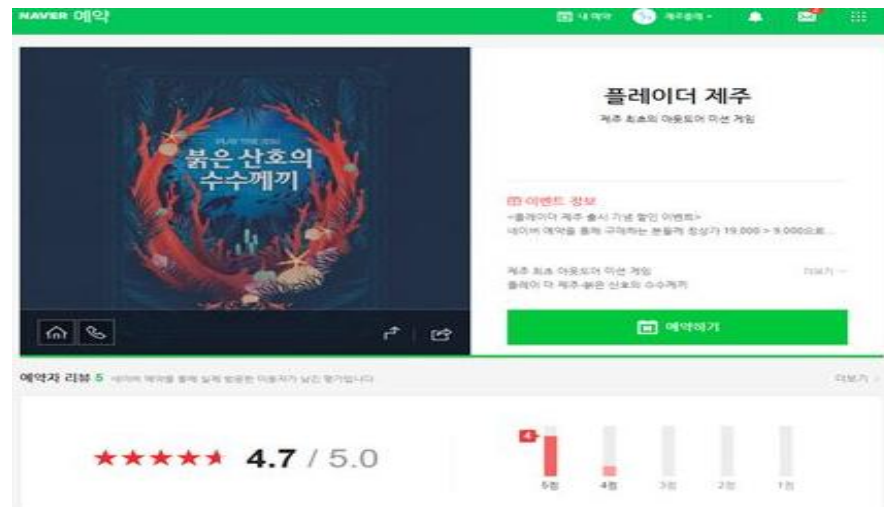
NAVER 예약

내 예약 제주플레 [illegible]

PLAY THE JEJU
붉은 산호의 수수께끼

플레이더 제주
제주 최초의 아웃도어 미션 게임

이벤트 정보
<플레이더 제주 출시 기념 할인 이벤트>
네이버 예약을 통해 구매하는 분들께 정상가 19,000 > 9,000으로...

제주 최초 아웃도어 미션 게임
플레이 더 제주-붉은 산호의 수수께끼
더보기

예약하기

예약자 리뷰 5 네이버 예약을 통해 실제 방문한 이용자가 남긴 평가입니다
더보기

4.7 / 5.0

4
5점 4점 3점 2점 1점